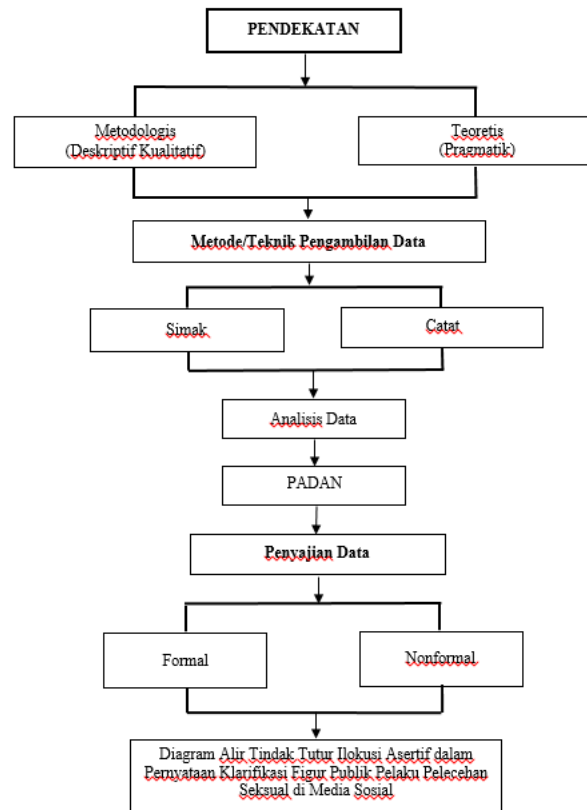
PENDEKATAN

Metodologis
(Deskriptif Kualitatif)

Teoretis
(Pragmatik)

Metode/Teknik Pengambilan Data

Simak

Catat

Analisis Data

PADAN

Penyajian Data

Formal

Nonformal

Diagram Alir Tindak Tutur Ilokusi Asertif dalam Pernyataan Klarifikasi Figur Publik Pelaku Pelecehan Seksual di Media Sosial